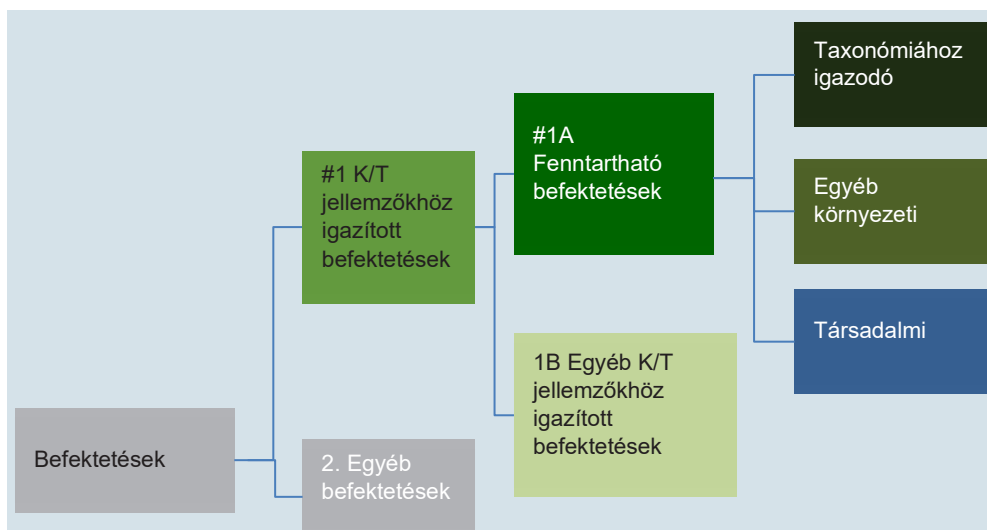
Befektetések

#1 K/T jellemzőkhöz igazított befektetések

2. Egyéb befektetések

#1A Fenntartható befektetések

1B Egyéb K/T jellemzőkhöz igazított befektetések

Taxonómiához igazodó

Egyéb környezeti

Társadalmi